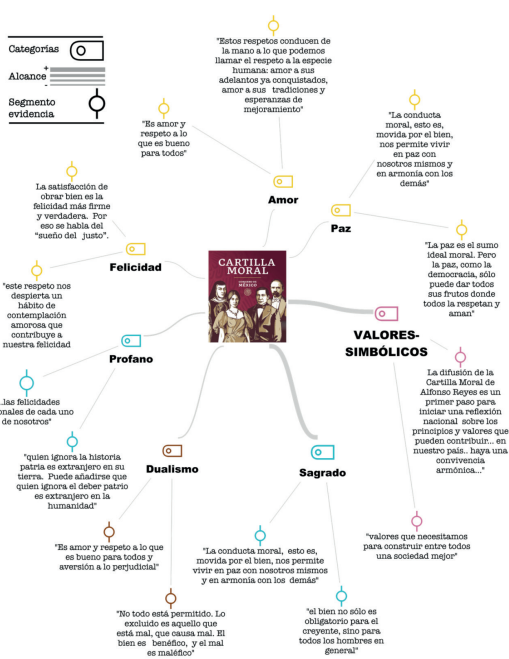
Categorías

Alcance
+
-

Segmento evidencia

"Estos respetos conducen de la mano a lo que podemos llamar el respeto a la especie humana: amor a sus adelantos ya conquistados, amor a sus tradiciones y esperanzas de mejoramiento"

"Es amor y respeto a lo que es bueno para todos"

Amor

"La conducta moral, esto es, movida por el bien, nos permite vivir en paz con nosotros mismos y en armonía con los demás"

Paz

La satisfacción de obrar bien es la felicidad más firme y verdadera. Por eso se habla del "sueño del justo".

Felicidad

"La paz es el sumo ideal moral. Pero la paz, como la democracia, sólo puede dar todos sus frutos donde todos la respetan y aman"

CARTILLA MORAL

"este respeto nos despierta un hábito de contemplación amorosa que contribuye a nuestra felicidad"

VALORES-SIMBÓLICOS

Profano

..las felicidades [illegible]nales de cada uno de nosotros"

La difusión de la Cartilla Moral de Alfonso Reyes es un primer paso para iniciar una reflexión nacional sobre los principios y valores que pueden contribuir... en nuestro país.. haya una convivencia armónica..."

"quien ignora la historia patria es extranjero en su tierra. Puede añadirse que quien ignora el deber patrio es extranjero en la humanidad"

Dualismo

Sagrado

"Es amor y respeto a lo que es bueno para todos y aversión a lo perjudicial"

"La conducta moral, esto es, movida por el bien, nos permite vivir en paz con nosotros mismos y en armonía con los demás"

"valores que necesitamos para construir entre todos una sociedad mejor"

"No todo está permitido. Lo excluido es aquello que está mal, que causa mal. El bien es benéfico, y el mal es maléfico"

"el bien no sólo es obligatorio para el creyente, sino para todos los hombres en general"